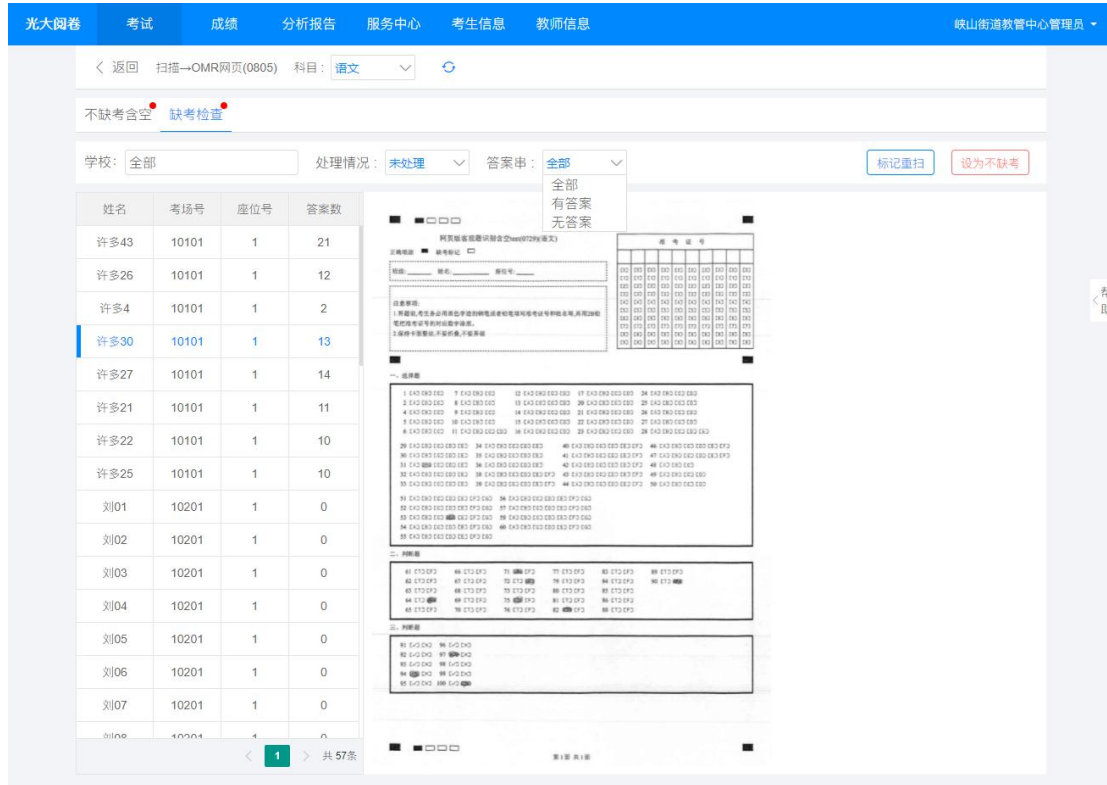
光大阅卷　考试　成绩　分析报告　服务中心　考生信息　教师信息　峡山街道教管中心管理员

〈 返回　扫描→OMR网页(0805)　科目：语文

不缺考含空　缺考检查

学校：全部　处理情况：未处理　答案串：全部　标记重扫　设为不缺考

全部
有答案
无答案

| 姓名 | 考场号 | 座位号 | 答案数 |
|---|---|---|---|
| 许多43 | 10101 | 1 | 21 |
| 许多26 | 10101 | 1 | 12 |
| 许多4 | 10101 | 1 | 2 |
| 许多30 | 10101 | 1 | 13 |
| 许多27 | 10101 | 1 | 14 |
| 许多21 | 10101 | 1 | 11 |
| 许多22 | 10101 | 1 | 10 |
| 许多25 | 10101 | 1 | 10 |
| 刘01 | 10201 | 1 | 0 |
| 刘02 | 10201 | 1 | 0 |
| 刘03 | 10201 | 1 | 0 |
| 刘04 | 10201 | 1 | 0 |
| 刘05 | 10201 | 1 | 0 |
| 刘06 | 10201 | 1 | 0 |
| 刘07 | 10201 | 1 | 0 |
| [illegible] | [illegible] | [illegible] | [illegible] |

〈 1 〉 共57条

网页版省级题识别含空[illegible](0729)(语文)

准考证号

注意事项:

一、选择题

二、判断题

三、判断题

第1页 共1页